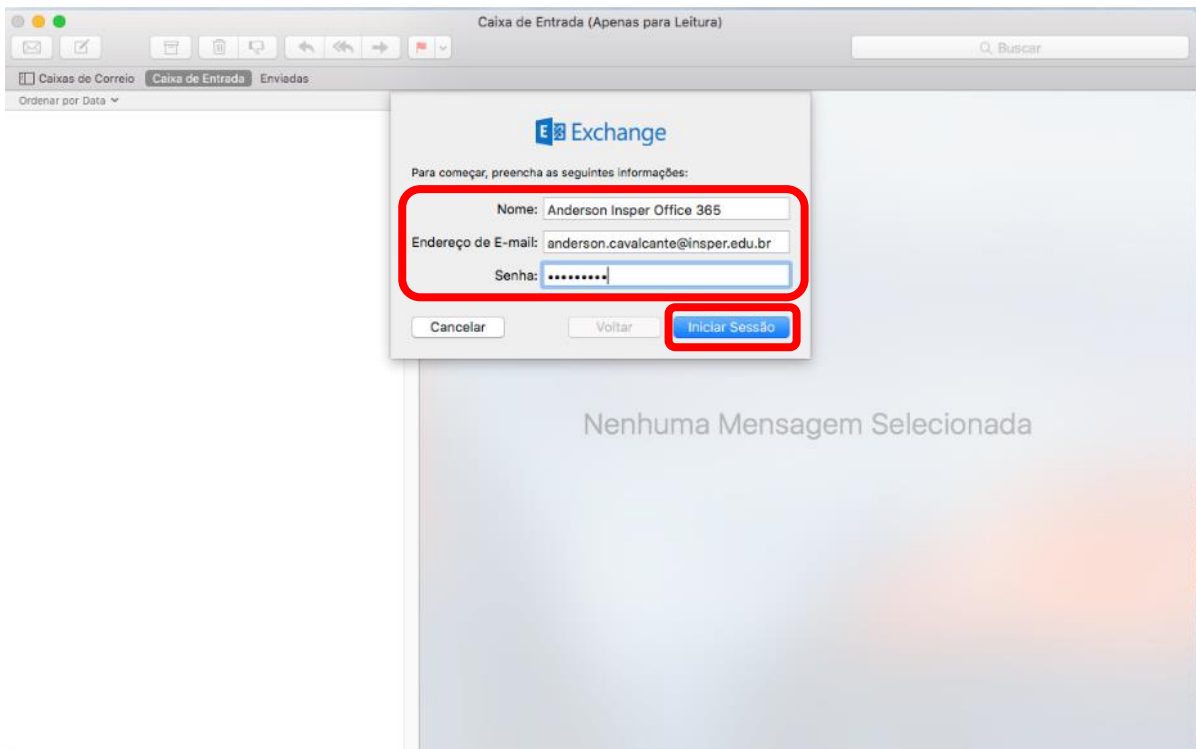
Caixa de Entrada (Apenas para Leitura)

Buscar

Caixas de Correio Caixa de Entrada Enviadas

Ordenar por Data

Exchange

Para começar, preencha as seguintes informações:

Nome: Anderson Insper Office 365

Endereço de E-mail: anderson.cavalcante@insper.edu.br

Senha: •••••••••

Cancelar Voltar Iniciar Sessão

Nenhuma Mensagem Selecionada